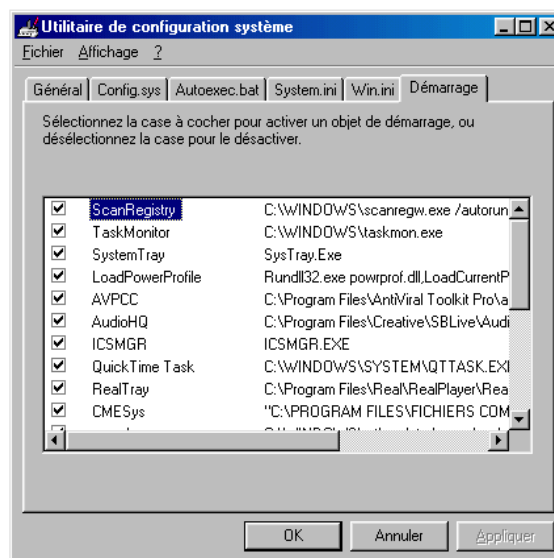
Utilitaire de configuration système

Fichier Affichage ?

Général | Config.sys | Autoexec.bat | System.ini | Win.ini | Démarrage

Sélectionnez la case à cocher pour activer un objet de démarrage, ou désélectionnez la case pour le désactiver.

| | | |
|---|---|---|
| ☑ | ScanRegistry | C:\WINDOWS\scanregw.exe /autorun |
| ☑ | TaskMonitor | C:\WINDOWS\taskmon.exe |
| ☑ | SystemTray | SysTray.Exe |
| ☑ | LoadPowerProfile | Rundll32.exe powrprof.dll,LoadCurrentP |
| ☑ | AVPCC | C:\Program Files\AntiViral Toolkit Pro\a |
| ☑ | AudioHQ | C:\Program Files\Creative\SBLive\Audi |
| ☑ | ICSMGR | ICSMGR.EXE |
| ☑ | QuickTime Task | C:\WINDOWS\SYSTEM\QTTASK.EXI |
| ☑ | RealTray | C:\Program Files\Real\RealPlayer\Rea |
| ☑ | CMESys | "C:\PROGRAM FILES\FICHIERS COM |
| ☑ | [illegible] | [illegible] |

OK   Annuler   Appliquer